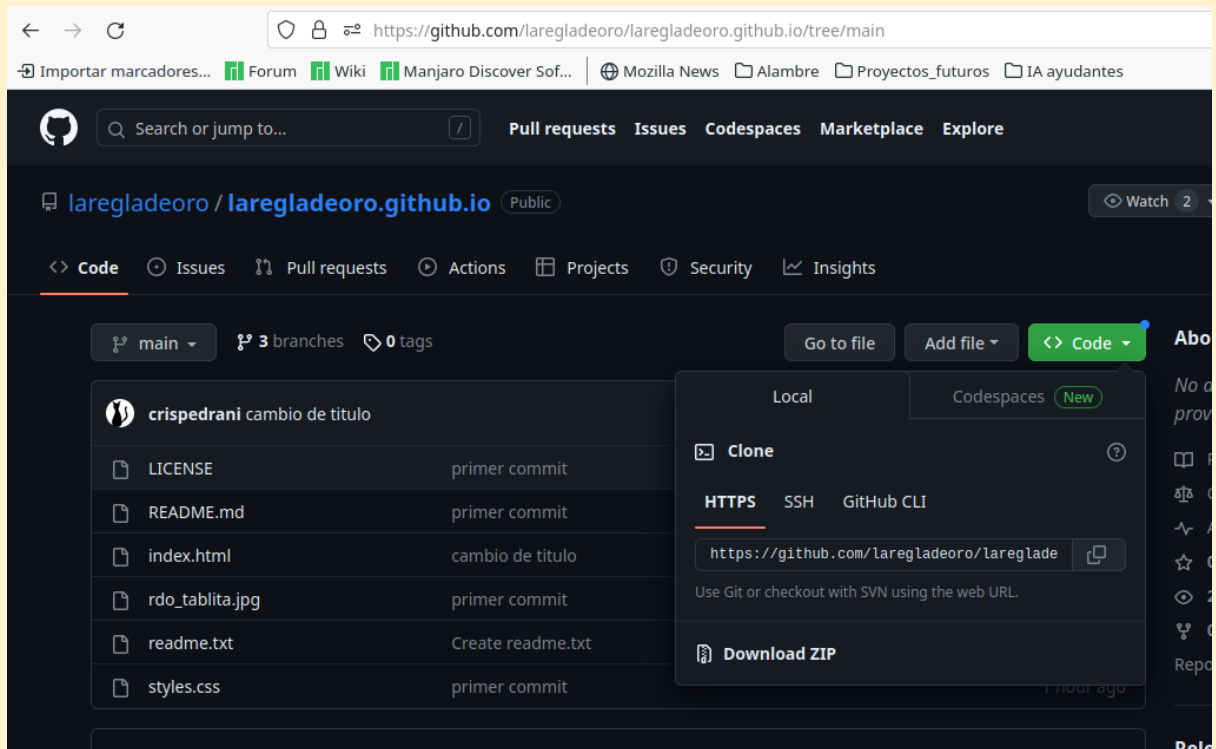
https://github.com/laregladeoro/laregladeoro.github.io/tree/main

Importar marcadores... Forum Wiki Manjaro Discover Sof... Mozilla News Alambre Proyectos_futuros IA ayudantes

Search or jump to... /

Pull requests Issues Codespaces Marketplace Explore

laregladeoro / laregladeoro.github.io Public

Watch 2

Code Issues Pull requests Actions Projects Security Insights

main

3 branches 0 tags

Go to file Add file Code

Abo

crispedrani cambio de titulo

No a
prov

| | |
|---|---|
| LICENSE | primer commit |
| README.md | primer commit |
| index.html | cambio de titulo |
| rdo_tablita.jpg | primer commit |
| readme.txt | Create readme.txt |
| styles.css | primer commit |

1 hour ago

Local Codespaces New

Clone

HTTPS SSH GitHub CLI

https://github.com/laregladeoro/laereglade

Use Git or checkout with SVN using the web URL.

Download ZIP

Repo